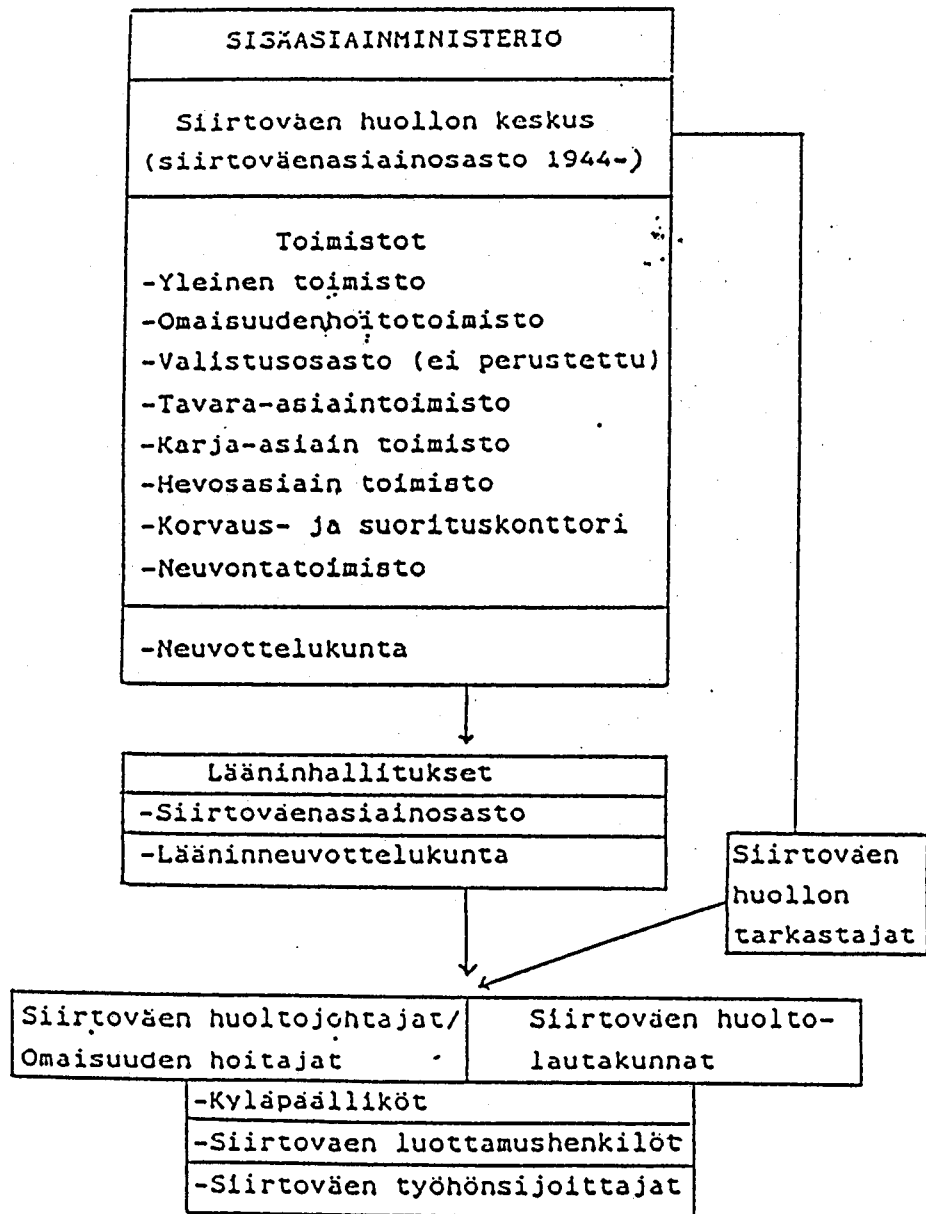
SISÄASIAINMINISTERIO

Siirtoväen huollon keskus (siirtoväenasiainosasto 1944-)

Toimistot
-Yleinen toimisto
-Omaisuudenhoitotoimisto
-Valistusosasto (ei perustettu)
-Tavara-asiaintoimisto
-Karja-asiain toimisto
-Hevosasiain toimisto
-Korvaus- ja suorituskonttori
-Neuvontatoimisto

-Neuvottelukunta

Lääninhallitukset
-Siirtoväenasiainosasto
-Lääninneuvottelukunta

Siirtoväen huollon tarkastajat

Siirtoväen huoltojohtajat/ Omaisuuden hoitajat

Siirtoväen huoltolautakunnat

-Kyläpäälliköt
-Siirtoväen luottamushenkilöt
-Siirtoväen työhönsijoittajat